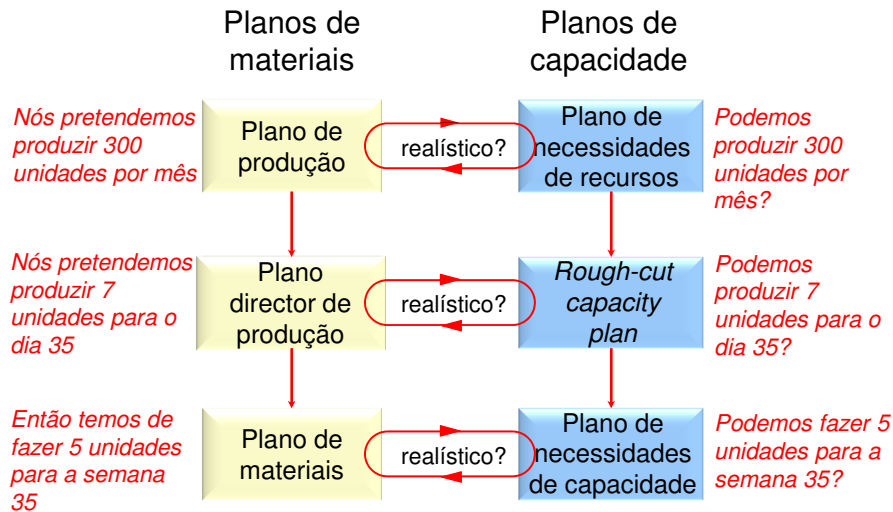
Planos de materiais

Planos de capacidade

Nós pretendemos produzir 300 unidades por mês

Plano de produção

realístico?

Plano de necessidades de recursos

Podemos produzir 300 unidades por mês?

Nós pretendemos produzir 7 unidades para o dia 35

Plano director de produção

realístico?

Rough-cut capacity plan

Podemos produzir 7 unidades para o dia 35?

Então temos de fazer 5 unidades para a semana 35

Plano de materiais

realístico?

Plano de necessidades de capacidade

Podemos fazer 5 unidades para a semana 35?